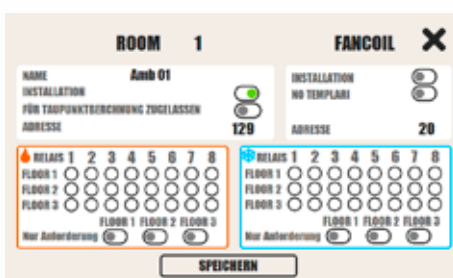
ROOM 1 FANCOIL ✕

NAME Amb 01
INSTALLATION
FÜR TAUPUNKTBERECHNUNG ZUGELASSEN
ADRESSE 129

INSTALLATION
NO TEMPLARI
ADRESSE 20

RELAIS 1 2 3 4 5 6 7 8
FLOOR 1
FLOOR 2
FLOOR 3
FLOOR 1 FLOOR 2 FLOOR 3
Nur Anforderung

RELAIS 1 2 3 4 5 6 7 8
FLOOR 1
FLOOR 2
FLOOR 3
FLOOR 1 FLOOR 2 FLOOR 3
Nur Anforderung

SPEICHERN